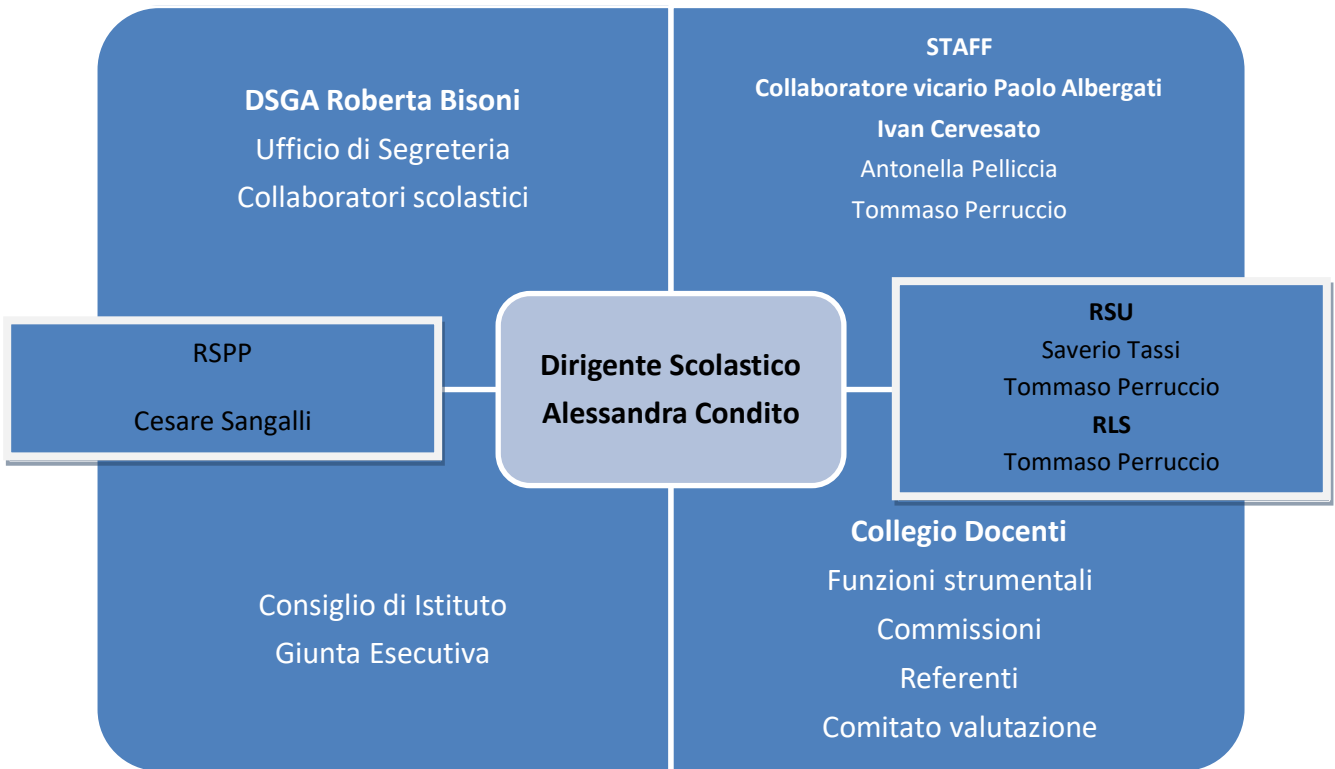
DSGA Roberta Bisoni
Ufficio di Segreteria
Collaboratori scolastici

STAFF
Collaboratore vicario Paolo Albergati
Ivan Cervesato
Antonella Pelliccia
Tommaso Perruccio

RSPP

Cesare Sangalli

Dirigente Scolastico
Alessandra Condito

RSU
Saverio Tassi
Tommaso Perruccio
RLS
Tommaso Perruccio

Consiglio di Istituto
Giunta Esecutiva

Collegio Docenti
Funzioni strumentali
Commissioni
Referenti
Comitato valutazione